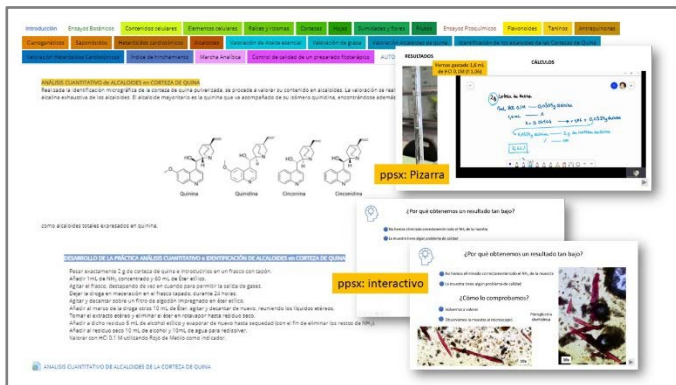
Introducción | Ensayos Botánicos | Contenidos celulares | Elementos celulares | Raíces y rizomas | Cortezas | Hojas | Sumidades y flores | Frutos | Ensayos Fitoquímicos | Flavonoides | Taninos | Antraquinonas
Cianogenéticos | Saponósidos | Heterósidos cardiotónicos | Alcaloides | Valoración de aceite esencial | Valoración de grasa | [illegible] | Identificación de los alcaloides de las Cortezas de Quina
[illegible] | Índice de hinchamiento | Marcha Analítica | Control de calidad de un preparado fitoterápico | AUTO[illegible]

ANÁLISIS CUANTITATIVO de ALCALOIDES en CORTEZA DE QUINA
Realizada la identificación micrográfica de la corteza de quina pulverizada, se procede a valorar su contenido en alcaloides. La valoración se real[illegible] alcalina exhaustiva de los alcaloides. El alcaloide mayoritario es la quinina que va acompañado de su isómero quinidina, encontrándose además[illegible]

Quinina | Quinidina | Cinconina | Cinconidina

como alcaloides totales expresados en quinina.

DESARROLLO DE LA PRÁCTICA ANÁLISIS CUANTITATIVO e IDENTIFICACIÓN DE ALCALOIDES en CORTEZA DE QUINA
Pesar exactamente 2 g de corteza de quina e introducirlos en un frasco con tapón.
Añadir 1mL de $NH_3$ concentrado y 60 mL de Éter etílico.
Agitar el frasco, destapando de vez en cuando para permitir la salida de gases.
Dejar la droga en maceración en el frasco tapado, durante 24 horas.
Agitar y decantar sobre un filtro de algodón impregnado en éter etílico.
Añadir al marco de la droga otros 10 mL de Éter, agitar y decantar de nuevo, reuniendo los líquidos etéreos.
Tomar el extracto etéreo y eliminar el éter en rotavapor hasta residuo seco.
Añadir a dicho residuo 5 mL de alcohol etílico y evaporar de nuevo hasta sequedad (con el fin de eliminar los restos de $NH_3$).
Añadir al residuo seco 10 mL de alcohol y 10mL de agua para redisolver.
Valorar con HCl 0.1 M utilizando Rojo de Metilo como indicador.

ANÁLISIS CUANTITATIVO DE ALCALOIDES DE LA CORTEZA DE QUINA

RESULTADOS | CÁLCULOS
Hemos gastado 1,8 mL de $HCl$ 0,1M (f: 1,06)

ppsx: Pizarra

¿Por qué obtenemos un resultado tan bajo?
No hemos eliminado correctamente todo el $NH_3$ de la muestra
La muestra tiene algún problema de calidad

¿Por qué obtenemos un resultado tan bajo?
No hemos eliminado correctamente el $NH_3$ de la muestra
La muestra tiene algún problema de calidad
¿Cómo lo comprobamos?
Volver a valorar
Observamos la muestra al microscopio

ppsx: interactivo